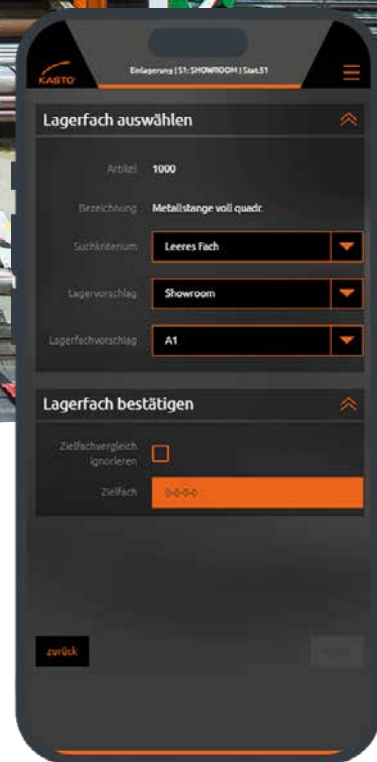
KASTO

Einlagerung | S1: SHOWROOM | Stat.S1

Lagerfach auswählen

Artikel 1000

Bezeichnung Metallstange voll quadr.

Suchkriterium Leeres Fach

Lagervorschlag Showroom

Lagerfachvorschlag A1

Lagerfach bestätigen

Zielfachvergleich ignorieren

Zielfach 0-0-0-0

zurück

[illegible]